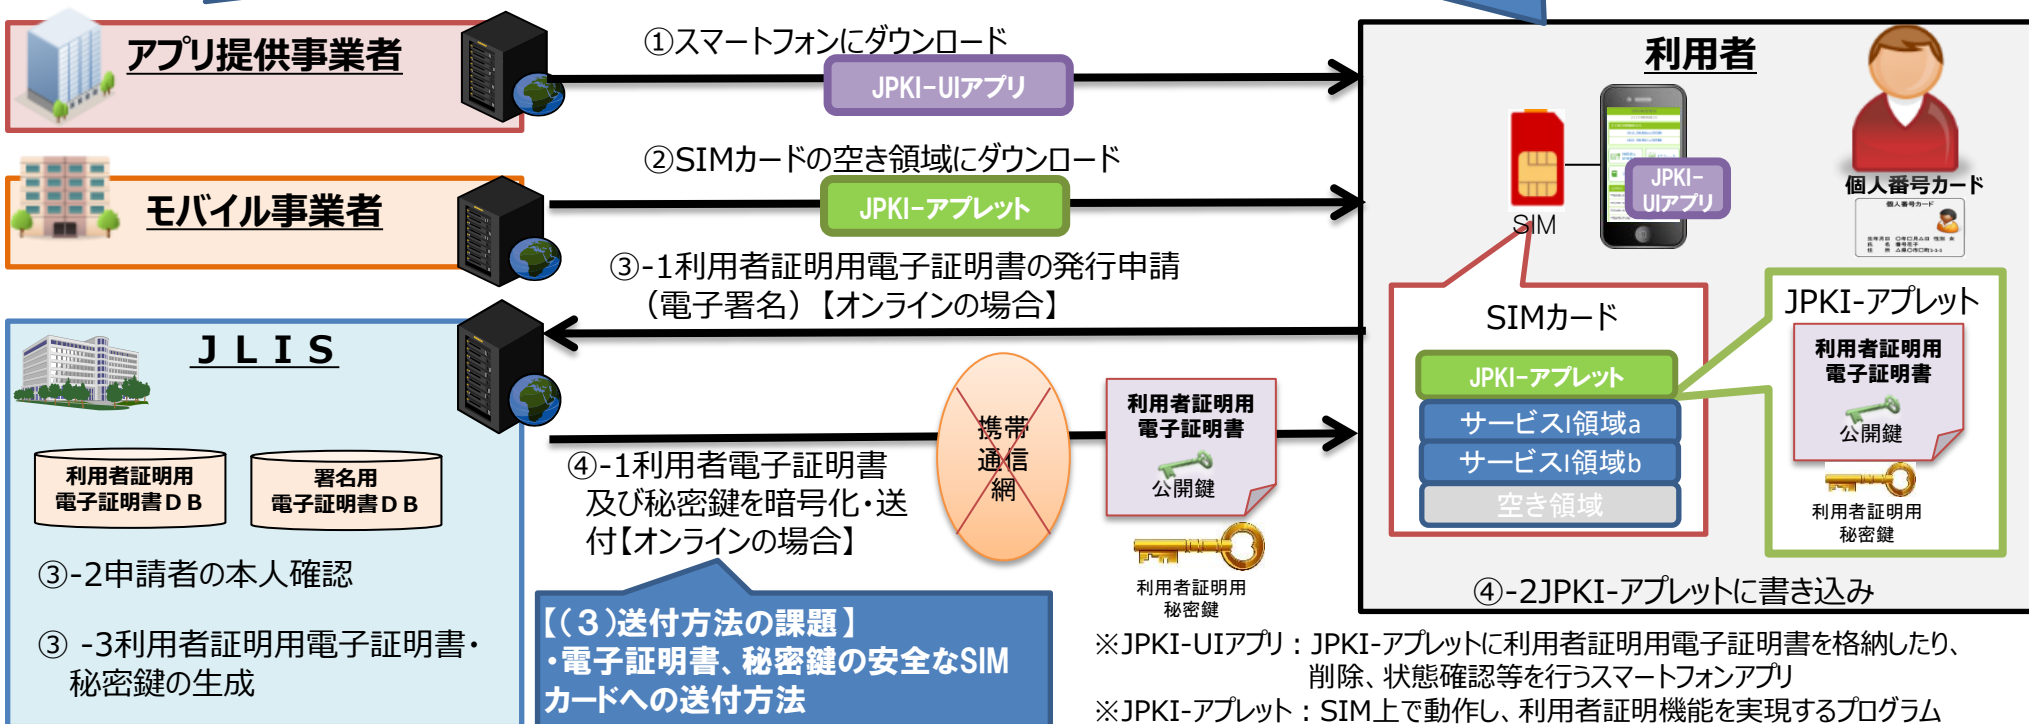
アプリ提供事業者

①スマートフォンにダウンロード

JPKI-UIアプリ

利用者

モバイル事業者

②SIMカードの空き領域にダウンロード

JPKI-アプレット

SIM

JPKI-UIアプリ

個人番号カード

③-1利用者証明用電子証明書の発行申請（電子署名）【オンラインの場合】

SIMカード

JPKI-アプレット

JLIS

JPKI-アプレット

サービスI領域a

サービスI領域b

空き領域

利用者証明用電子証明書

公開鍵

利用者証明用秘密鍵

携帯通信網

利用者証明用電子証明書

公開鍵

利用者証明用秘密鍵

④-1利用者電子証明書及び秘密鍵を暗号化・送付【オンラインの場合】

利用者証明用電子証明書ＤＢ

署名用電子証明書ＤＢ

③-2申請者の本人確認

③ -3利用者証明用電子証明書・秘密鍵の生成

【（３）送付方法の課題】
・電子証明書、秘密鍵の安全なSIMカードへの送付方法

④-2JPKI-アプレットに書き込み

※JPKI-UIアプリ：JPKI-アプレットに利用者証明用電子証明書を格納したり、削除、状態確認等を行うスマートフォンアプリ
※JPKI-アプレット：SIM上で動作し、利用者証明機能を実現するプログラム